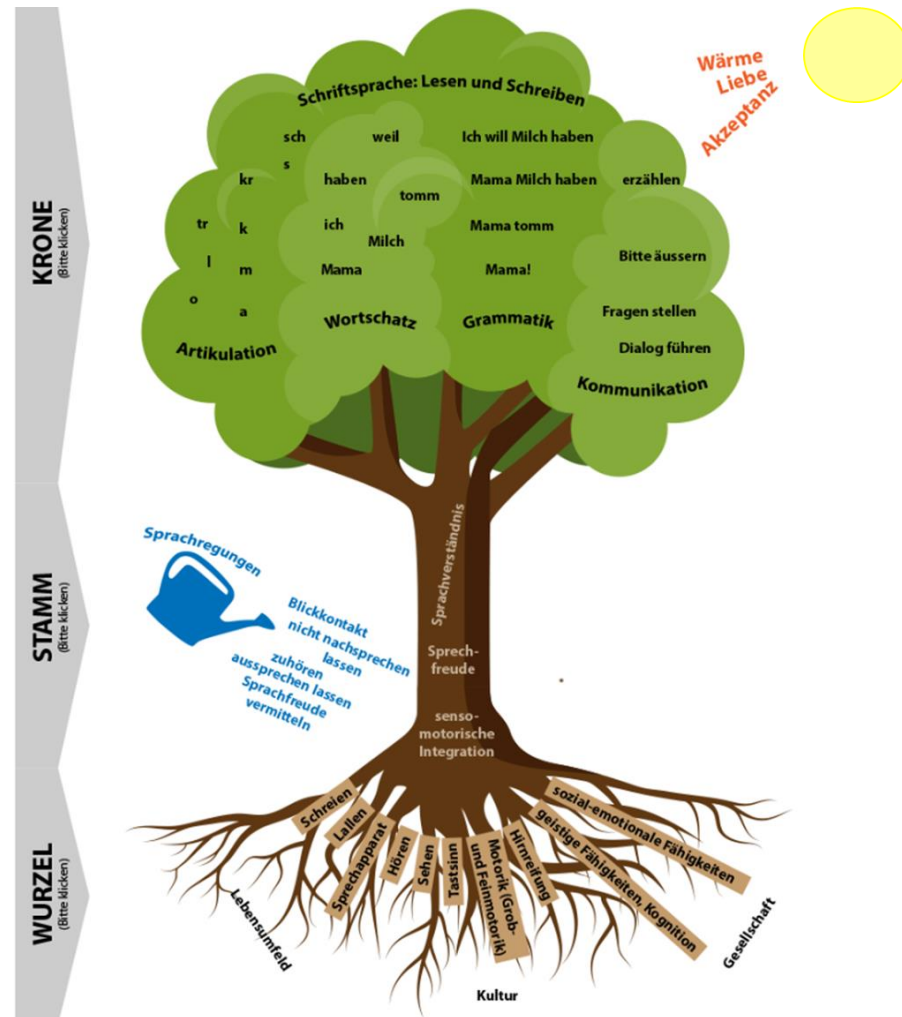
KRONE
(Bitte klicken)

STAMM
(Bitte klicken)

WURZEL
(Bitte klicken)

Schriftsprache: Lesen und Schreiben

Wärme
Liebe
Akzeptanz

sch
s
kr
tr
k
l
m
o
a
Artikulation

weil
haben
tomm
ich
Milch
Mama
Wortschatz

Ich will Milch haben
Mama Milch haben
Mama tomm
Mama!
Grammatik

erzählen
Bitte äussern
Fragen stellen
Dialog führen
Kommunikation

Sprachverständnis
Sprechfreude
sensomotorische Integration

Sprachregungen
Blickkontakt
nicht nachsprechen lassen
zuhören
aussprechen lassen
Sprachfreude vermitteln

Schreien
Lallen
Sprechapparat
Hören
Sehen
Tastsinn
Motorik (Grob- und Feinmotorik)
Hirnreifung
geistige Fähigkeiten, Kognition
sozial-emotionale Fähigkeiten

Lebensumfeld
Kultur
Gesellschaft